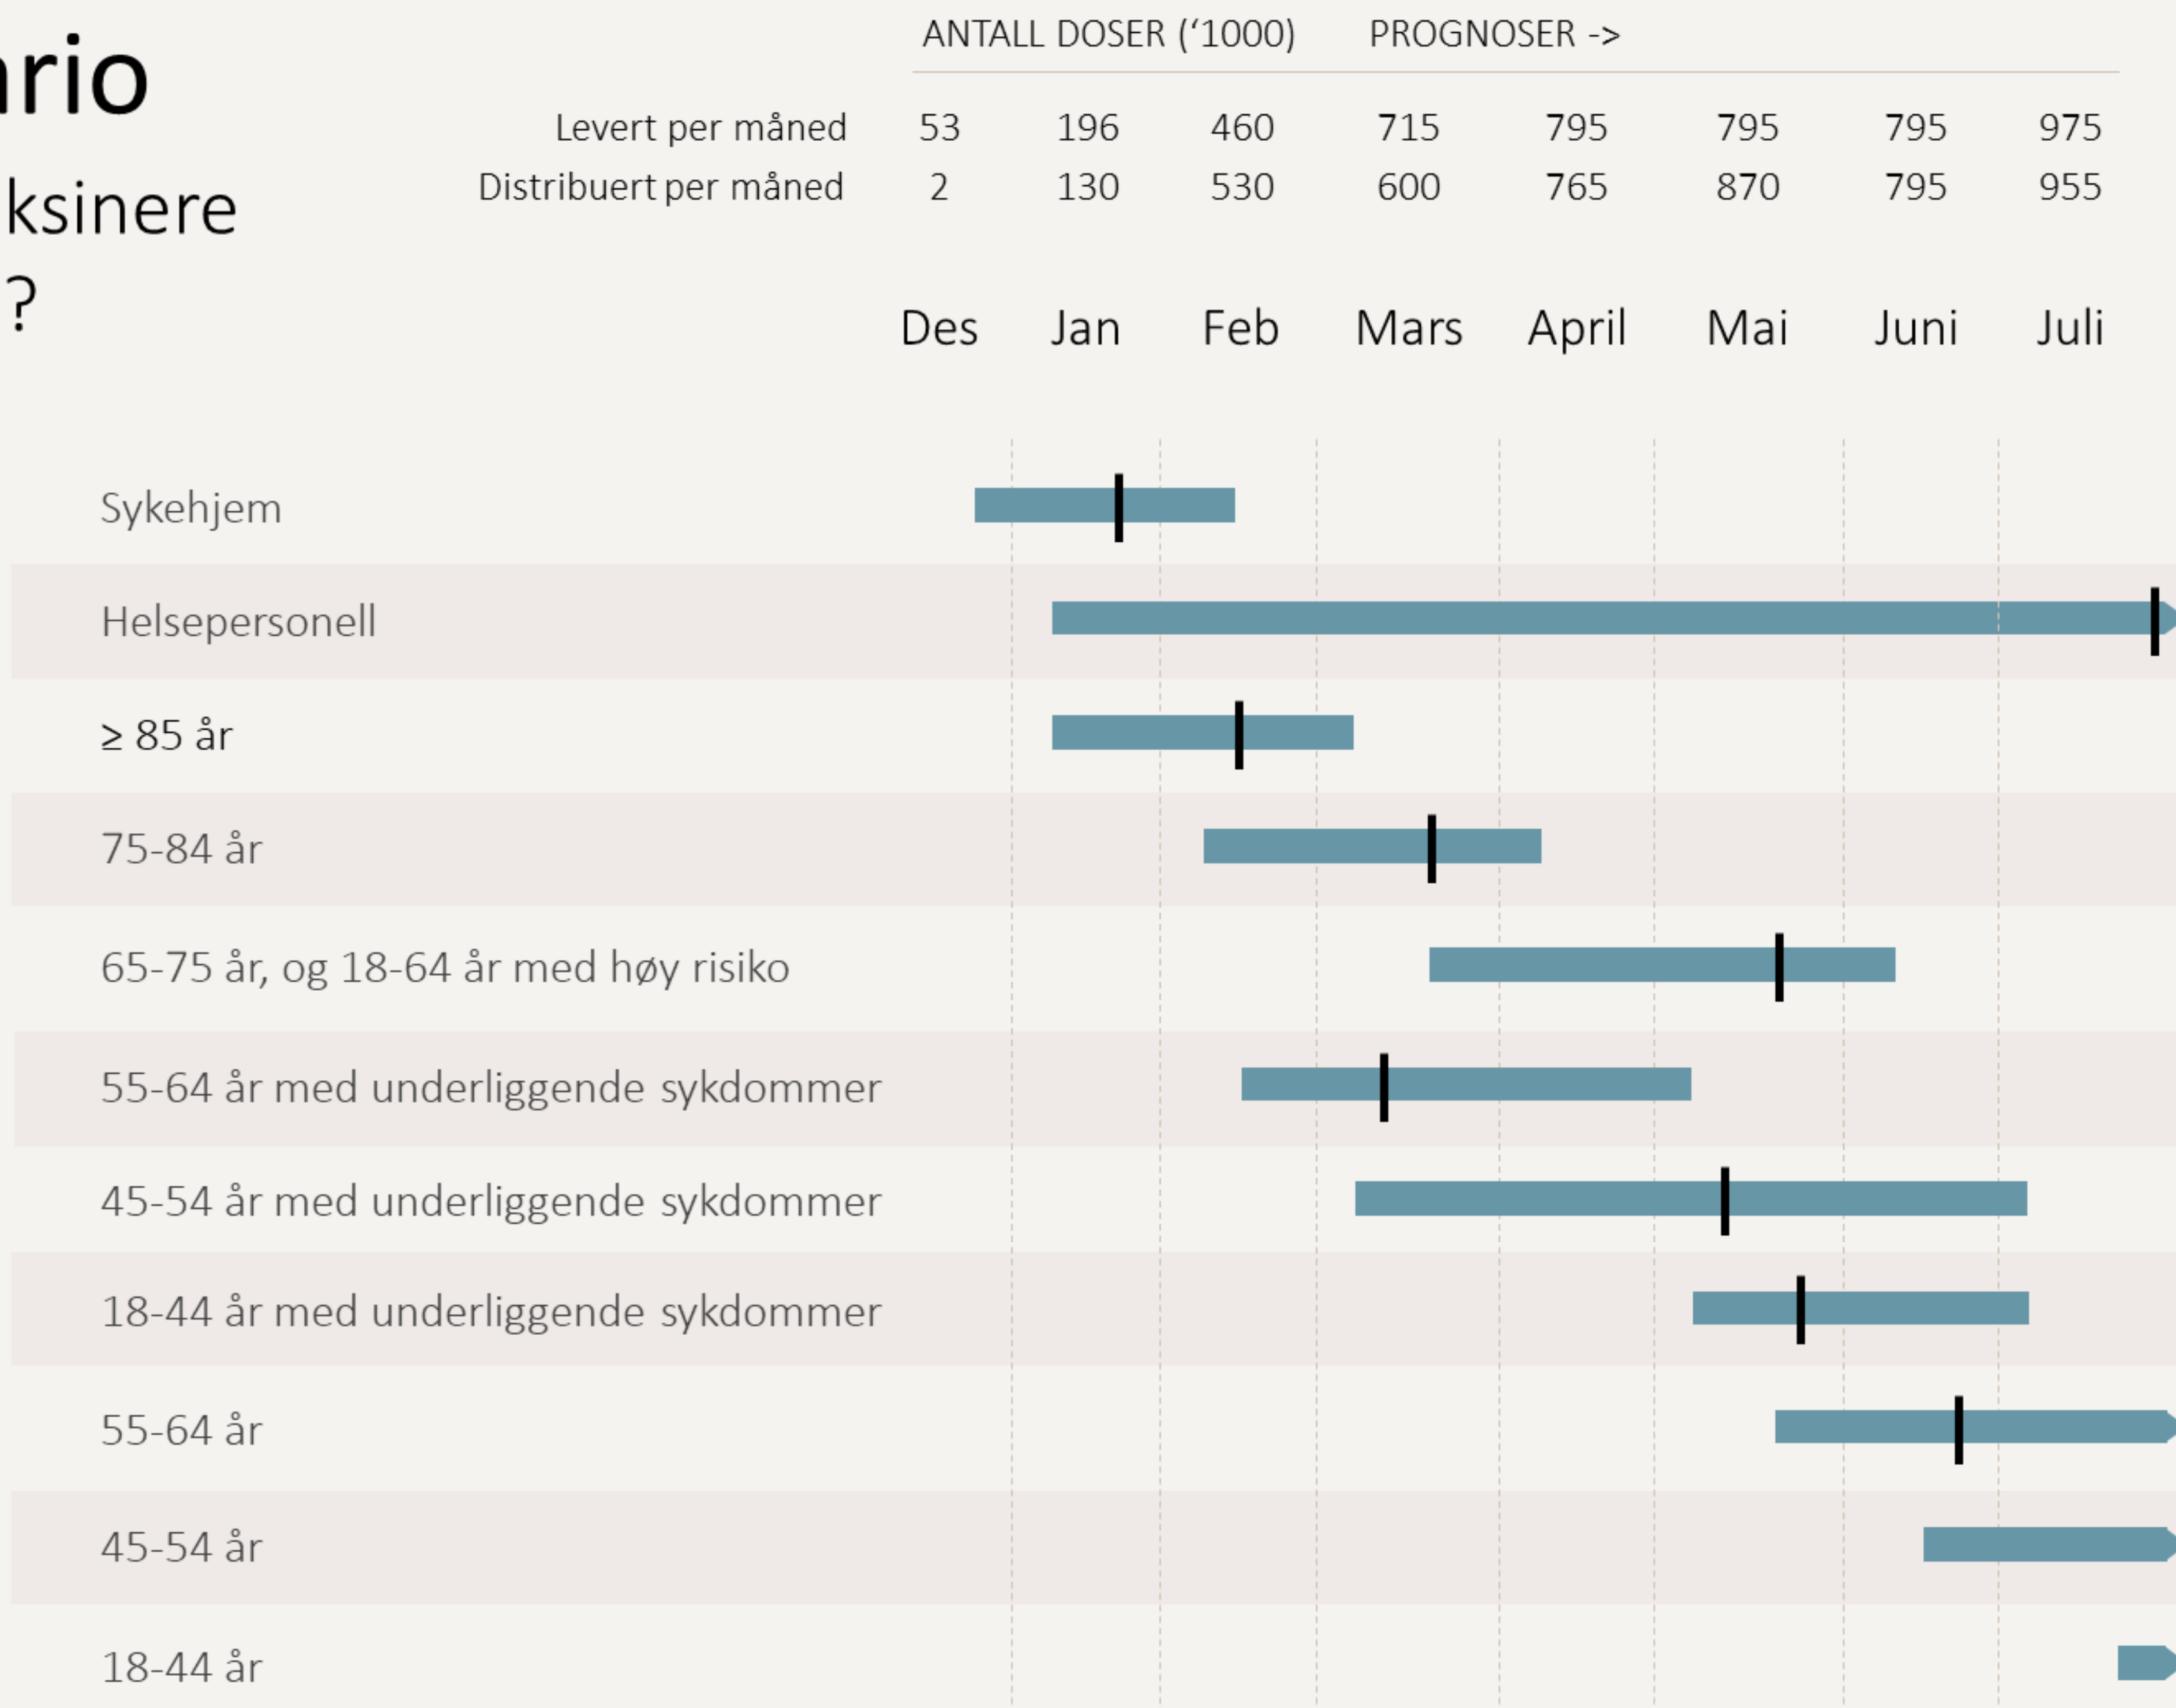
ario

ksinere

?

ANTALL DOSER ('1000) PROGNOSER ->

| | | | | | | | | |
|---|---|---|---|---|---|---|---|---|
| Levert per måned | 53 | 196 | 460 | 715 | 795 | 795 | 795 | 975 |
| Distribuert per måned | 2 | 130 | 530 | 600 | 765 | 870 | 795 | 955 |
| | Des | Jan | Feb | Mars | April | Mai | Juni | Juli |

Sykehjem

Helsepersonell

≥ 85 år

75-84 år

65-75 år, og 18-64 år med høy risiko

55-64 år med underliggende sykdommer

45-54 år med underliggende sykdommer

18-44 år med underliggende sykdommer

55-64 år

45-54 år

18-44 år